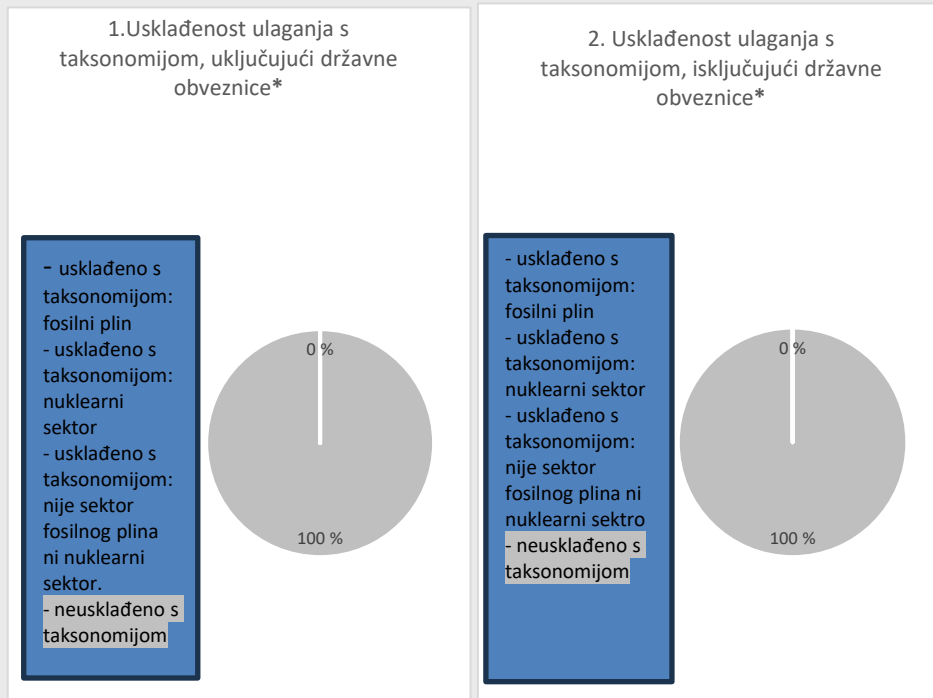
1.Usklađenost ulaganja s taksonomijom, uključujući državne obveznice*

- usklađeno s taksonomijom: fosilni plin
- usklađeno s taksonomijom: nuklearni sektor
- usklađeno s taksonomijom: nije sektor fosilnog plina ni nuklearni sektor.
- neusklađeno s taksonomijom

0 %

100 %

2. Usklađenost ulaganja s taksonomijom, isključujući državne obveznice*

- usklađeno s taksonomijom: fosilni plin
- usklađeno s taksonomijom: nuklearni sektor
- usklađeno s taksonomijom: nije sektor fosilnog plina ni nuklearni sektro
- neusklađeno s taksonomijom

0 %

100 %